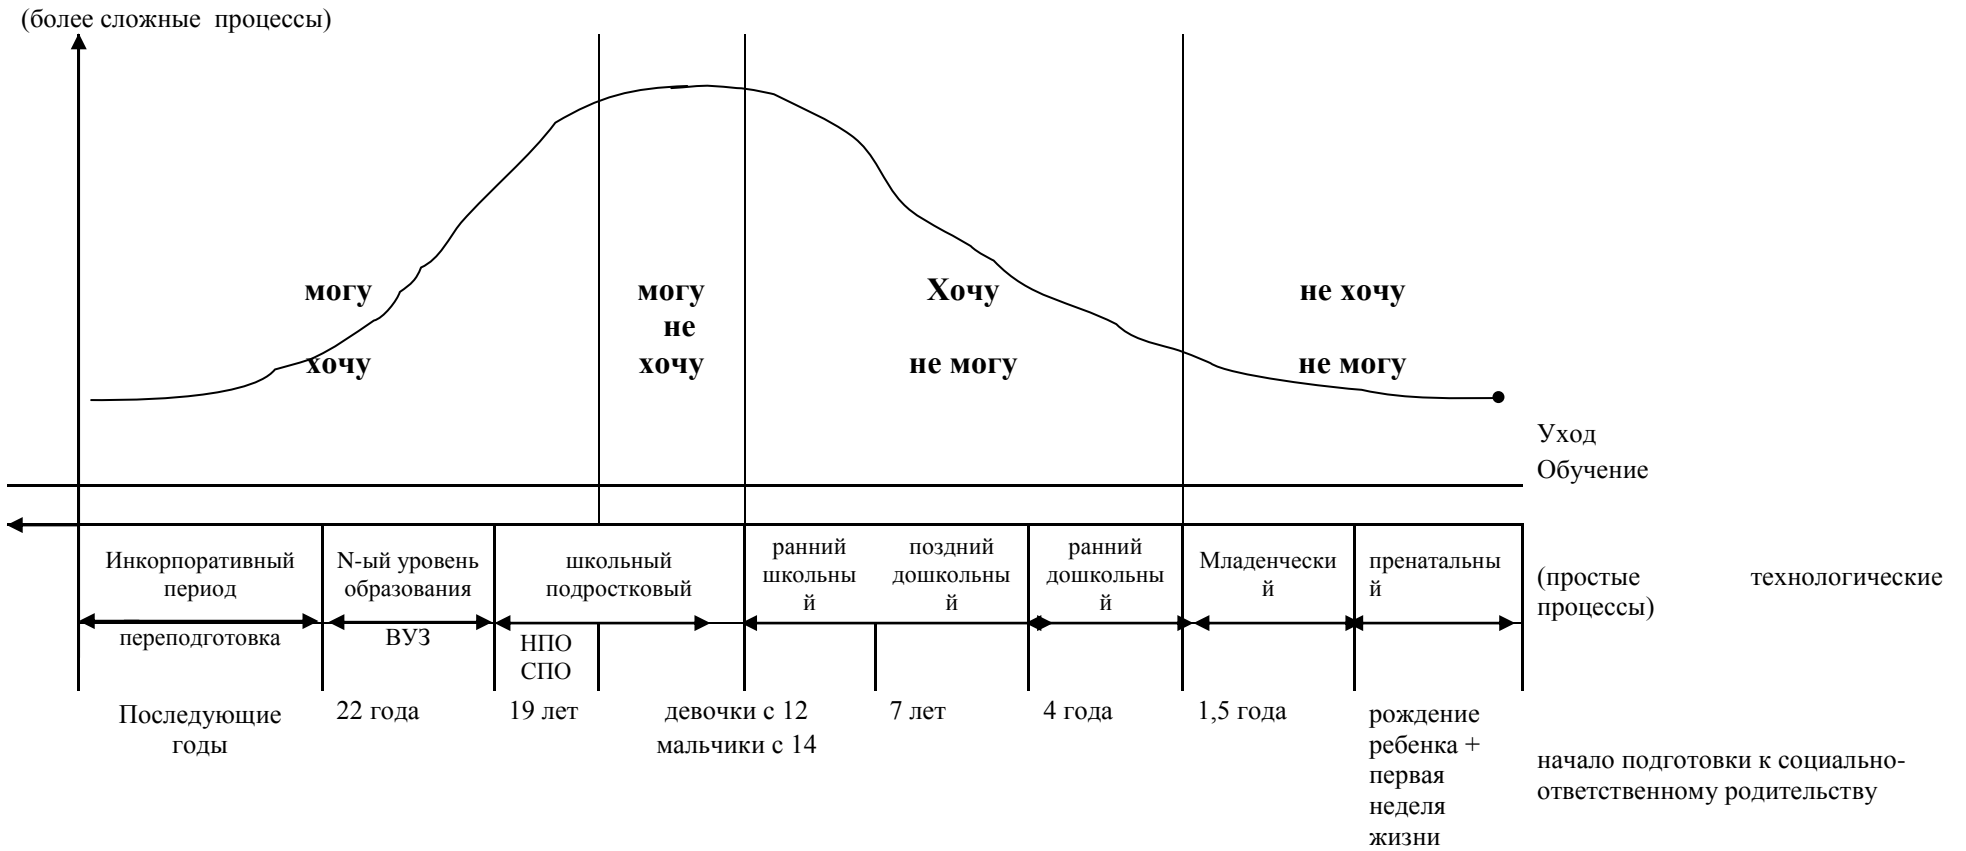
(более сложные процессы)

могу

хочу

могу
не
хочу

Хочу

не могу

не хочу

не могу

Уход
Обучение

Инкорпоративный период

N-ый уровень образования

школьный подростковый

ранний школьный

поздний дошкольный

ранний дошкольный

Младенческий

пренатальный

(простые технологические процессы)

переподготовка

ВУЗ

НПО
СПО

Последующие годы

22 года

19 лет

девочки с 12
мальчики с 14

7 лет

4 года

1,5 года

рождение ребенка + первая неделя жизни

начало подготовки к социально-ответственному родительству